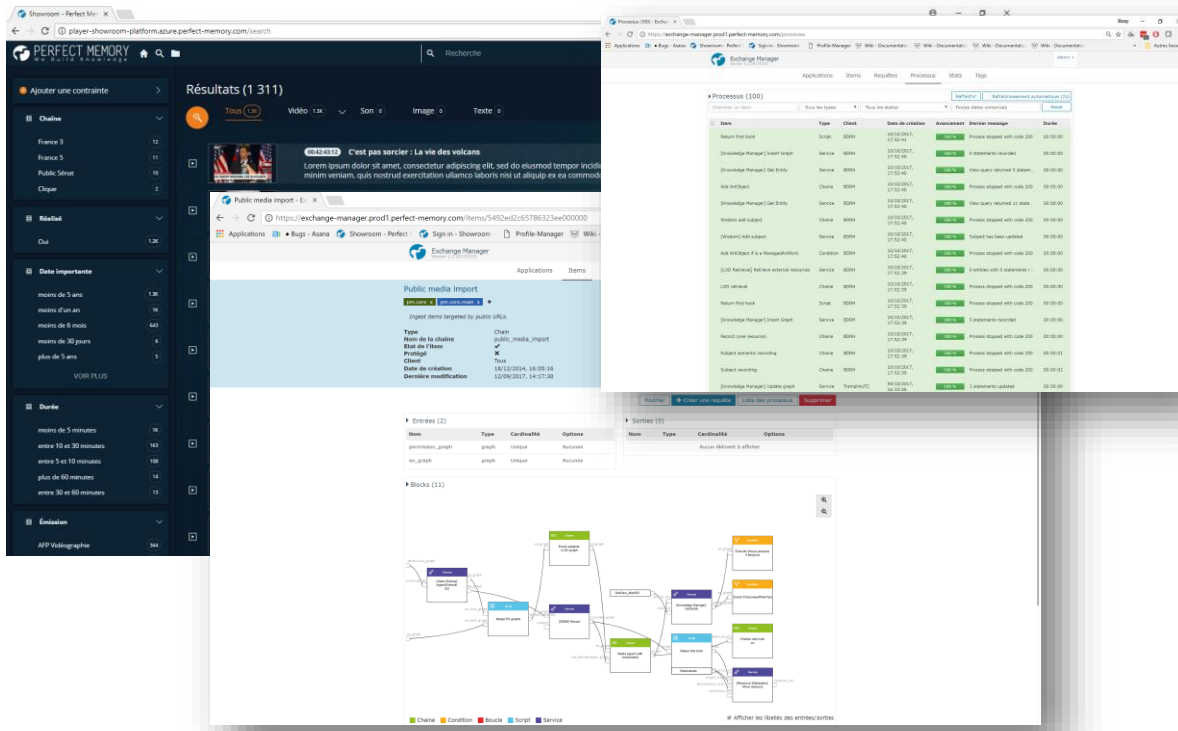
Showroom - Perfect Mem ×
player-showroom-platform.azure.perfect-memory.com/search
PERFECT MEMORY
We Build Knowledge
Recherche

Ajouter une contrainte
Chaîne
France 3 12
France 5 11
Public Sénat 10
Cliquer 2
Réalisé
Oui 1.2K
Date importante
moins de 5 ans 1.3K
moins d'un an 1K
moins de 6 mois 643
moins de 30 jours 6
plus de 5 ans 5
VOIR PLUS
Durée
moins de 5 minutes 1K
entre 10 et 30 minutes 163
entre 5 et 10 minutes 108
plus de 60 minutes 14
entre 30 et 60 minutes 13
Émission
AFP Vidéographie 344

Résultats (1 311)
Tous 1.3K Vidéo 1.3K Son 0 Image 0 Texte 0
00:42:43:12 C'est pas sorcier : La vie des volcans
Lorem ipsum dolor sit amet, consectetur adipiscing elit, sed do eiusmod tempor incidi minim veniam, quis nostrud exercitation ullamco laboris nisi ut aliquip ex ea commodo

Public media import - Ex ×
https://exchange-manager.prod1.perfect-memory.com/items/5492ed2c65786323ee000000
Applications Bugs - Asana Showroom - Perfect Sign in - Showroom Profile-Manager Wiki -
Exchange Manager
Applications Items
Public media import
pm.core pm.core.media
Ingest items targeted by public URLs.
Type Chain
Nom de la chaîne public_media_import
Etat de l'item ✔
Protégé ✖
Client Tous
Date de création 18/12/2014, 16:05:16
Dernière modification 12/09/2017, 14:17:30

Modifier Créer une requête Liste des processus Supprimer

Entrées (2)
| Nom | Type | Cardinalité | Options |
|---|---|---|---|
| permission_graph | graph | Unique | Aucunes |
| eo_graph | graph | Unique | Aucunes |

Sorties (0)
| Nom | Type | Cardinalité | Options |
|---|---|---|---|
| Aucun élément à afficher | | | |

Blocks (11)
Chaine Condition Boucle Script Service
Afficher les libellés des entrées/sorties

Processus (100) - Exchan ×
https://exchange-manager.prod1.perfect-memory.com/processes
Applications Bugs - Asana Showroom - Perfect Sign in - Showroom Profile-Manager Wiki - Documentatio Wiki - Documentatio Wiki - Documentatio Wiki - Documentatio Autres favoris
Exchange Manager
Applications Items Requêtes Processus Stats Tags
Processus (100)
Rafraîchir Rafraîchissement automatique (2s)
Chercher un item Tous les types Tous les status Toutes dates confondues Reset
| Item | Type | Client | Date de création | Avancement | Dernier message | Durée |
|---|---|---|---|---|---|---|
| Return first hook | Script | BERM | 10/10/2017, 17:52:41 | 100 % | Process stopped with code 200 | 00:00:00 |
| [Knowledge Manager] Insert Graph | Service | BERM | 10/10/2017, 17:52:40 | 100 % | 0 statements recorded | 00:00:00 |
| Add ArtObject | Chaîne | BERM | 10/10/2017, 17:52:40 | 100 % | Process stopped with code 200 | 00:00:00 |
| [Knowledge Manager] Get Entity | Service | BERM | 10/10/2017, 17:52:40 | 100 % | View query returned 5 statem. | 00:00:00 |
| Add ArtObject | Chaîne | BERM | 10/10/2017, 17:52:40 | 100 % | Process stopped with code 200 | 00:00:00 |
| [Knowledge Manager] Get Entity | Service | BERM | 10/10/2017, 17:52:40 | 100 % | View query returned 11 state. | 00:00:00 |
| Wisdom add subject | Service | BERM | 10/10/2017, 17:52:40 | 100 % | Process stopped with code 200 | 00:00:00 |
| [Wisdom] Add subject | Service | BERM | 10/10/2017, 17:52:40 | 100 % | Subject has been updated | 00:00:00 |
| Add ArtObject if is a ManageArtWork | Condition | BERM | 10/10/2017, 17:52:40 | 100 % | Process stopped with code 200 | 00:00:00 |
| [LOD Retrieval] Retrieve external resources | Service | BERM | 10/10/2017, 17:52:39 | 100 % | 0 entities with 0 statements | 00:00:00 |
| LOD retrieval | Chaîne | BERM | 10/10/2017, 17:52:39 | 100 % | Process stopped with code 200 | 00:00:00 |
| Return first hook | Script | BERM | 10/10/2017, 17:52:39 | 100 % | Process stopped with code 200 | 00:00:00 |
| [Knowledge Manager] Insert Graph | Service | BERM | 10/10/2017, 17:52:39 | 100 % | 5 statements recorded | 00:00:00 |
| Record (one resource) | Chaîne | BERM | 10/10/2017, 17:52:39 | 100 % | Process stopped with code 200 | 00:00:00 |
| Subject semantic recording | Chaîne | BERM | 10/10/2017, 17:52:39 | 100 % | Process stopped with code 200 | 00:00:01 |
| Subject recording | Chaîne | BERM | 10/10/2017, 17:52:39 | 100 % | Process stopped with code 200 | 00:00:02 |
| [Knowledge Manager] Update graph | Service | TriumphUTC | 09/10/2017, 16:22:08 | 100 % | 2 statements updated | 00:00:00 |